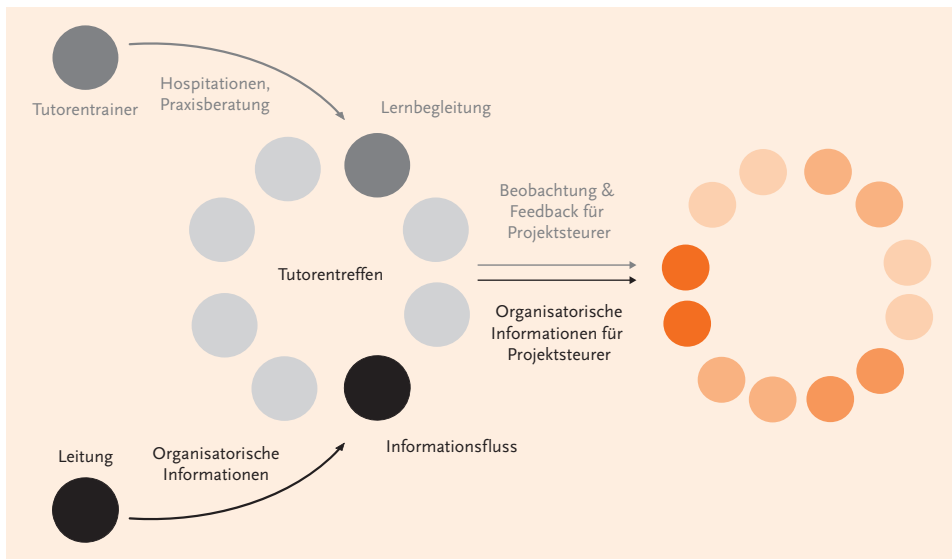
Tutorentrainer

Hospitationen, Praxisberatung

Lernbegleitung

Beobachtung & Feedback für Projektsteurer

Tutorentreffen

Organisatorische Informationen für Projektsteurer

Leitung

Organisatorische Informationen

Informationsfluss